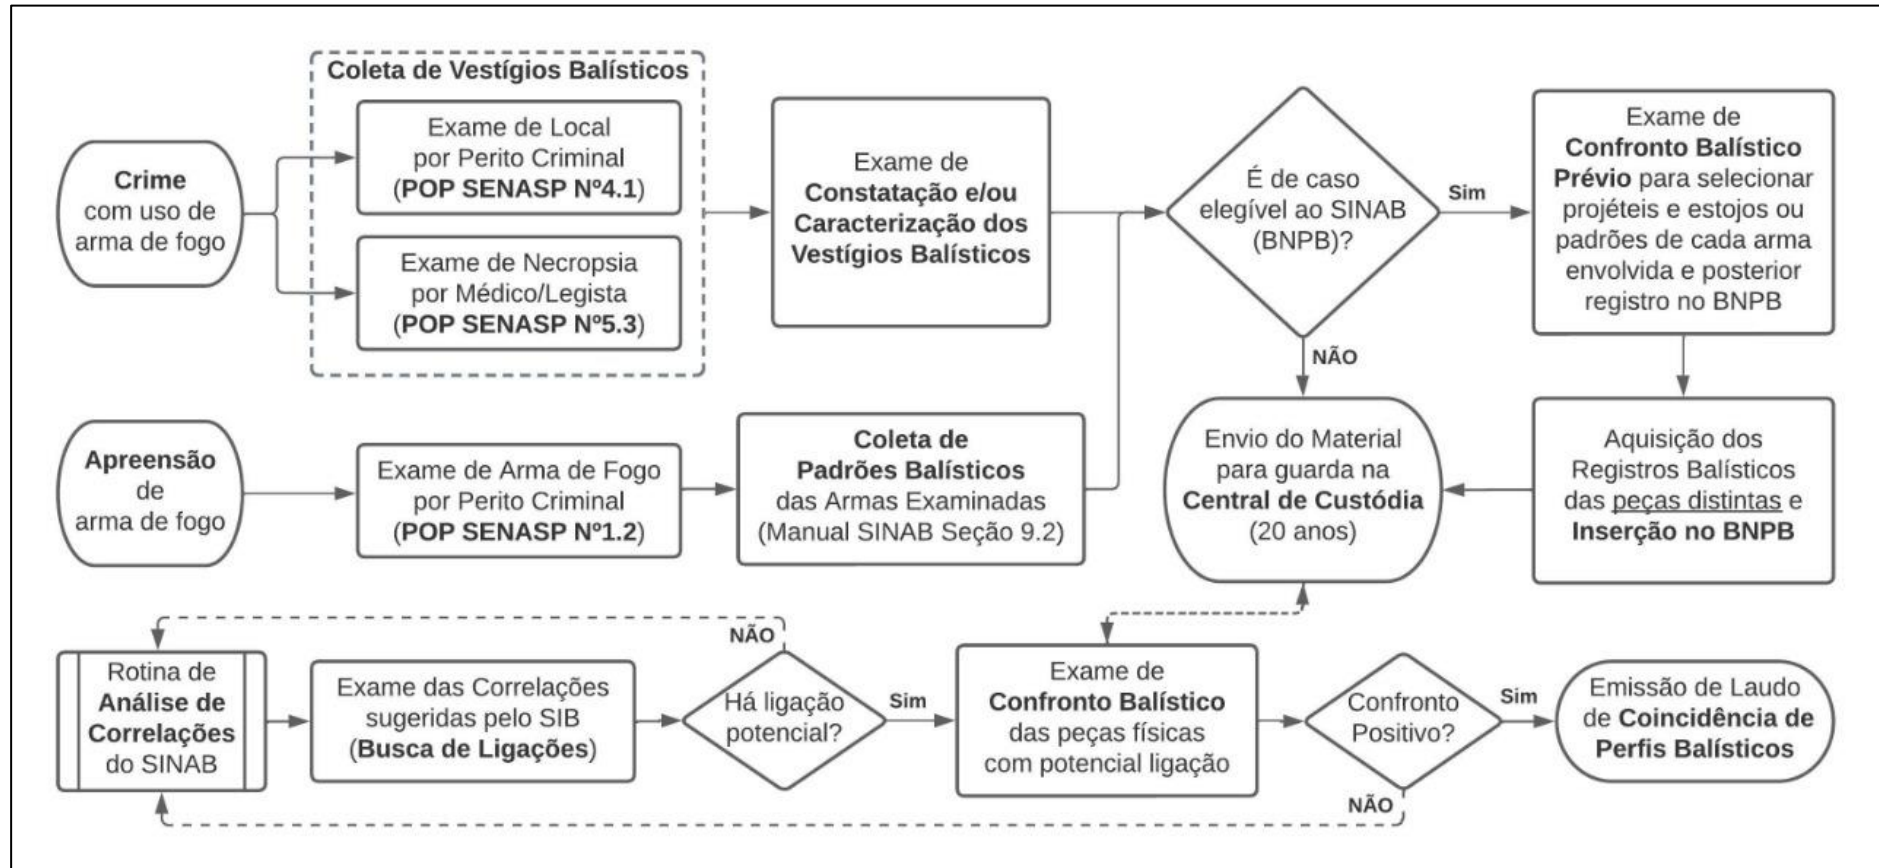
Crime com uso de arma de fogo

Coleta de Vestígios Balísticos

Exame de Local por Perito Criminal (POP SENASP Nº4.1)

Exame de Necropsia por Médico/Legista (POP SENASP Nº5.3)

Exame de Constatação e/ou Caracterização dos Vestígios Balísticos

É de caso elegível ao SINAB (BNPB)?

Sim

Exame de Confronto Balístico Prévio para selecionar projéteis e estojos ou padrões de cada arma envolvida e posterior registro no BNPB

NÃO

Apreensão de arma de fogo

Exame de Arma de Fogo por Perito Criminal (POP SENASP Nº1.2)

Coleta de Padrões Balísticos das Armas Examinadas (Manual SINAB Seção 9.2)

Envio do Material para guarda na Central de Custódia (20 anos)

Aquisição dos Registros Balísticos das peças distintas e Inserção no BNPB

NÃO

Rotina de Análise de Correlações do SINAB

Exame das Correlações sugeridas pelo SIB (Busca de Ligações)

Há ligação potencial?

Sim

Exame de Confronto Balístico das peças físicas com potencial ligação

Confronto Positivo?

Sim

Emissão de Laudo de Coincidência de Perfis Balísticos

NÃO